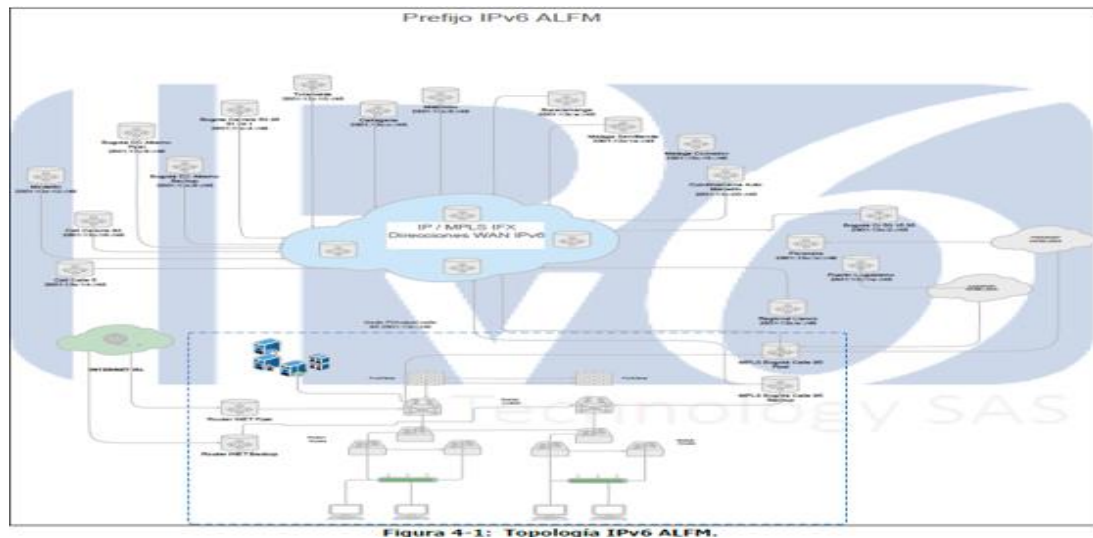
Prefijo IPv6 ALFM

Tunja
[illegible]

Bogota Carrera 50 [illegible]
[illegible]

Cartagena
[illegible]

Medellin
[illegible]

Barrancabermeja
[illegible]

Bodega Granabastos
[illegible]

Bogota CC Alberto Pujol
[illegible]

Bogota CC Alberto Backup
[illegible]

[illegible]
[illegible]

Cali Carrera 95
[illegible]

Cali Calle 5
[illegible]

IP / MPLS IFX
Direcciones WAN IPv6

Bogota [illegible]
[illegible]

Florencia
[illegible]

Puerto Leguizamo
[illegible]

Regional Llanos
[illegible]

MPLS Bogota Calle 26 Pujol

MPLS Bogota Calle 26 Backup

INTERNET ISL

Router INET Pujol

Router INET Backup

Technology SAS

Figura 4-1: Topología IPv6 ALFM.